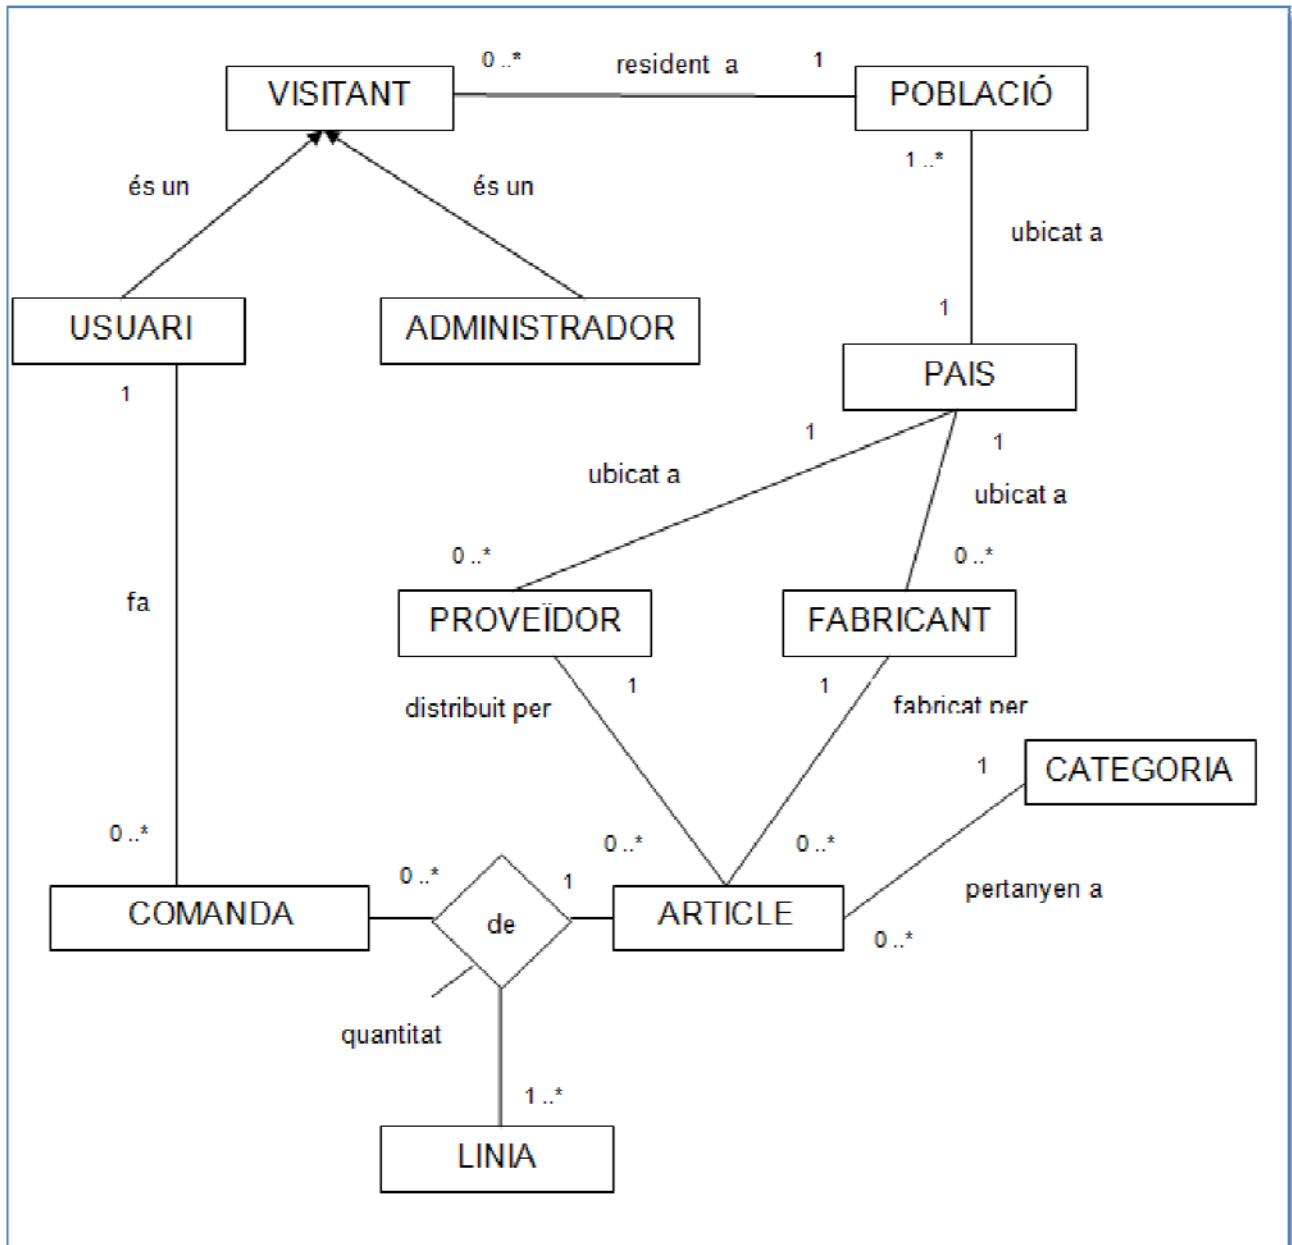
0 ..*
resident a
1
VISITANT
POBLACIÓ
1 ..*
és un
és un
ubicat a
1
USUARI
ADMINISTRADOR
PAIS
1
1
1
ubicat a
ubicat a
0 ..*
0 ..*
fa
PROVEÏDOR
FABRICANT
1
1
distribuit per
fabricat per
1
CATEGORIA
0 ..*
0 ..*
0 ..*
0 ..*
1
COMANDA
de
ARTICLE
pertanyen a
0 ..*
quantitat
1 ..*
LINIA